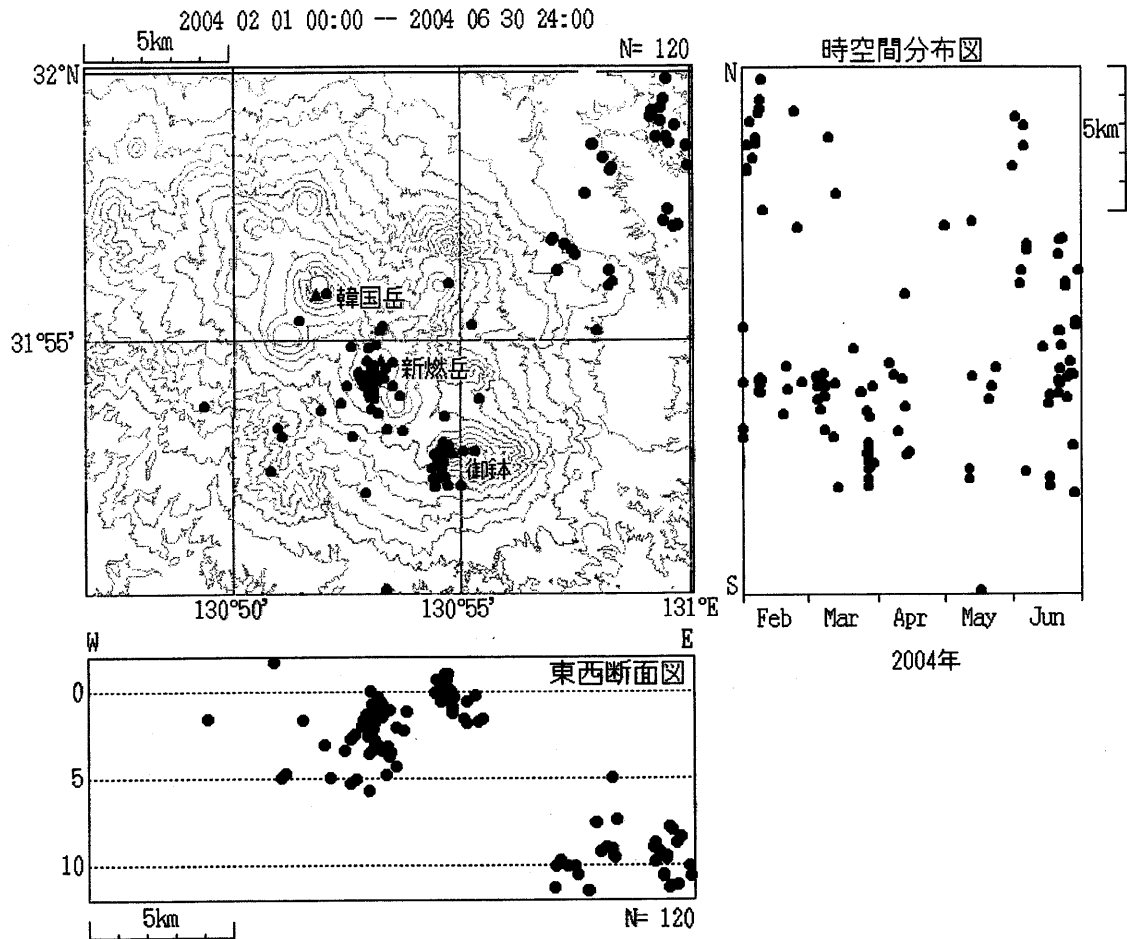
2004 02 01 00:00 -- 2004 06 30 24:00

5km

N= 120

32°N

韓国岳

31°55'

新燃岳

御鉢

130°50'

130°55'

131°E

時空間分布図

N

5km

S

Feb

Mar

Apr

May

Jun

2004年

W

E

東西断面図

0

5

10

5km

N= 120